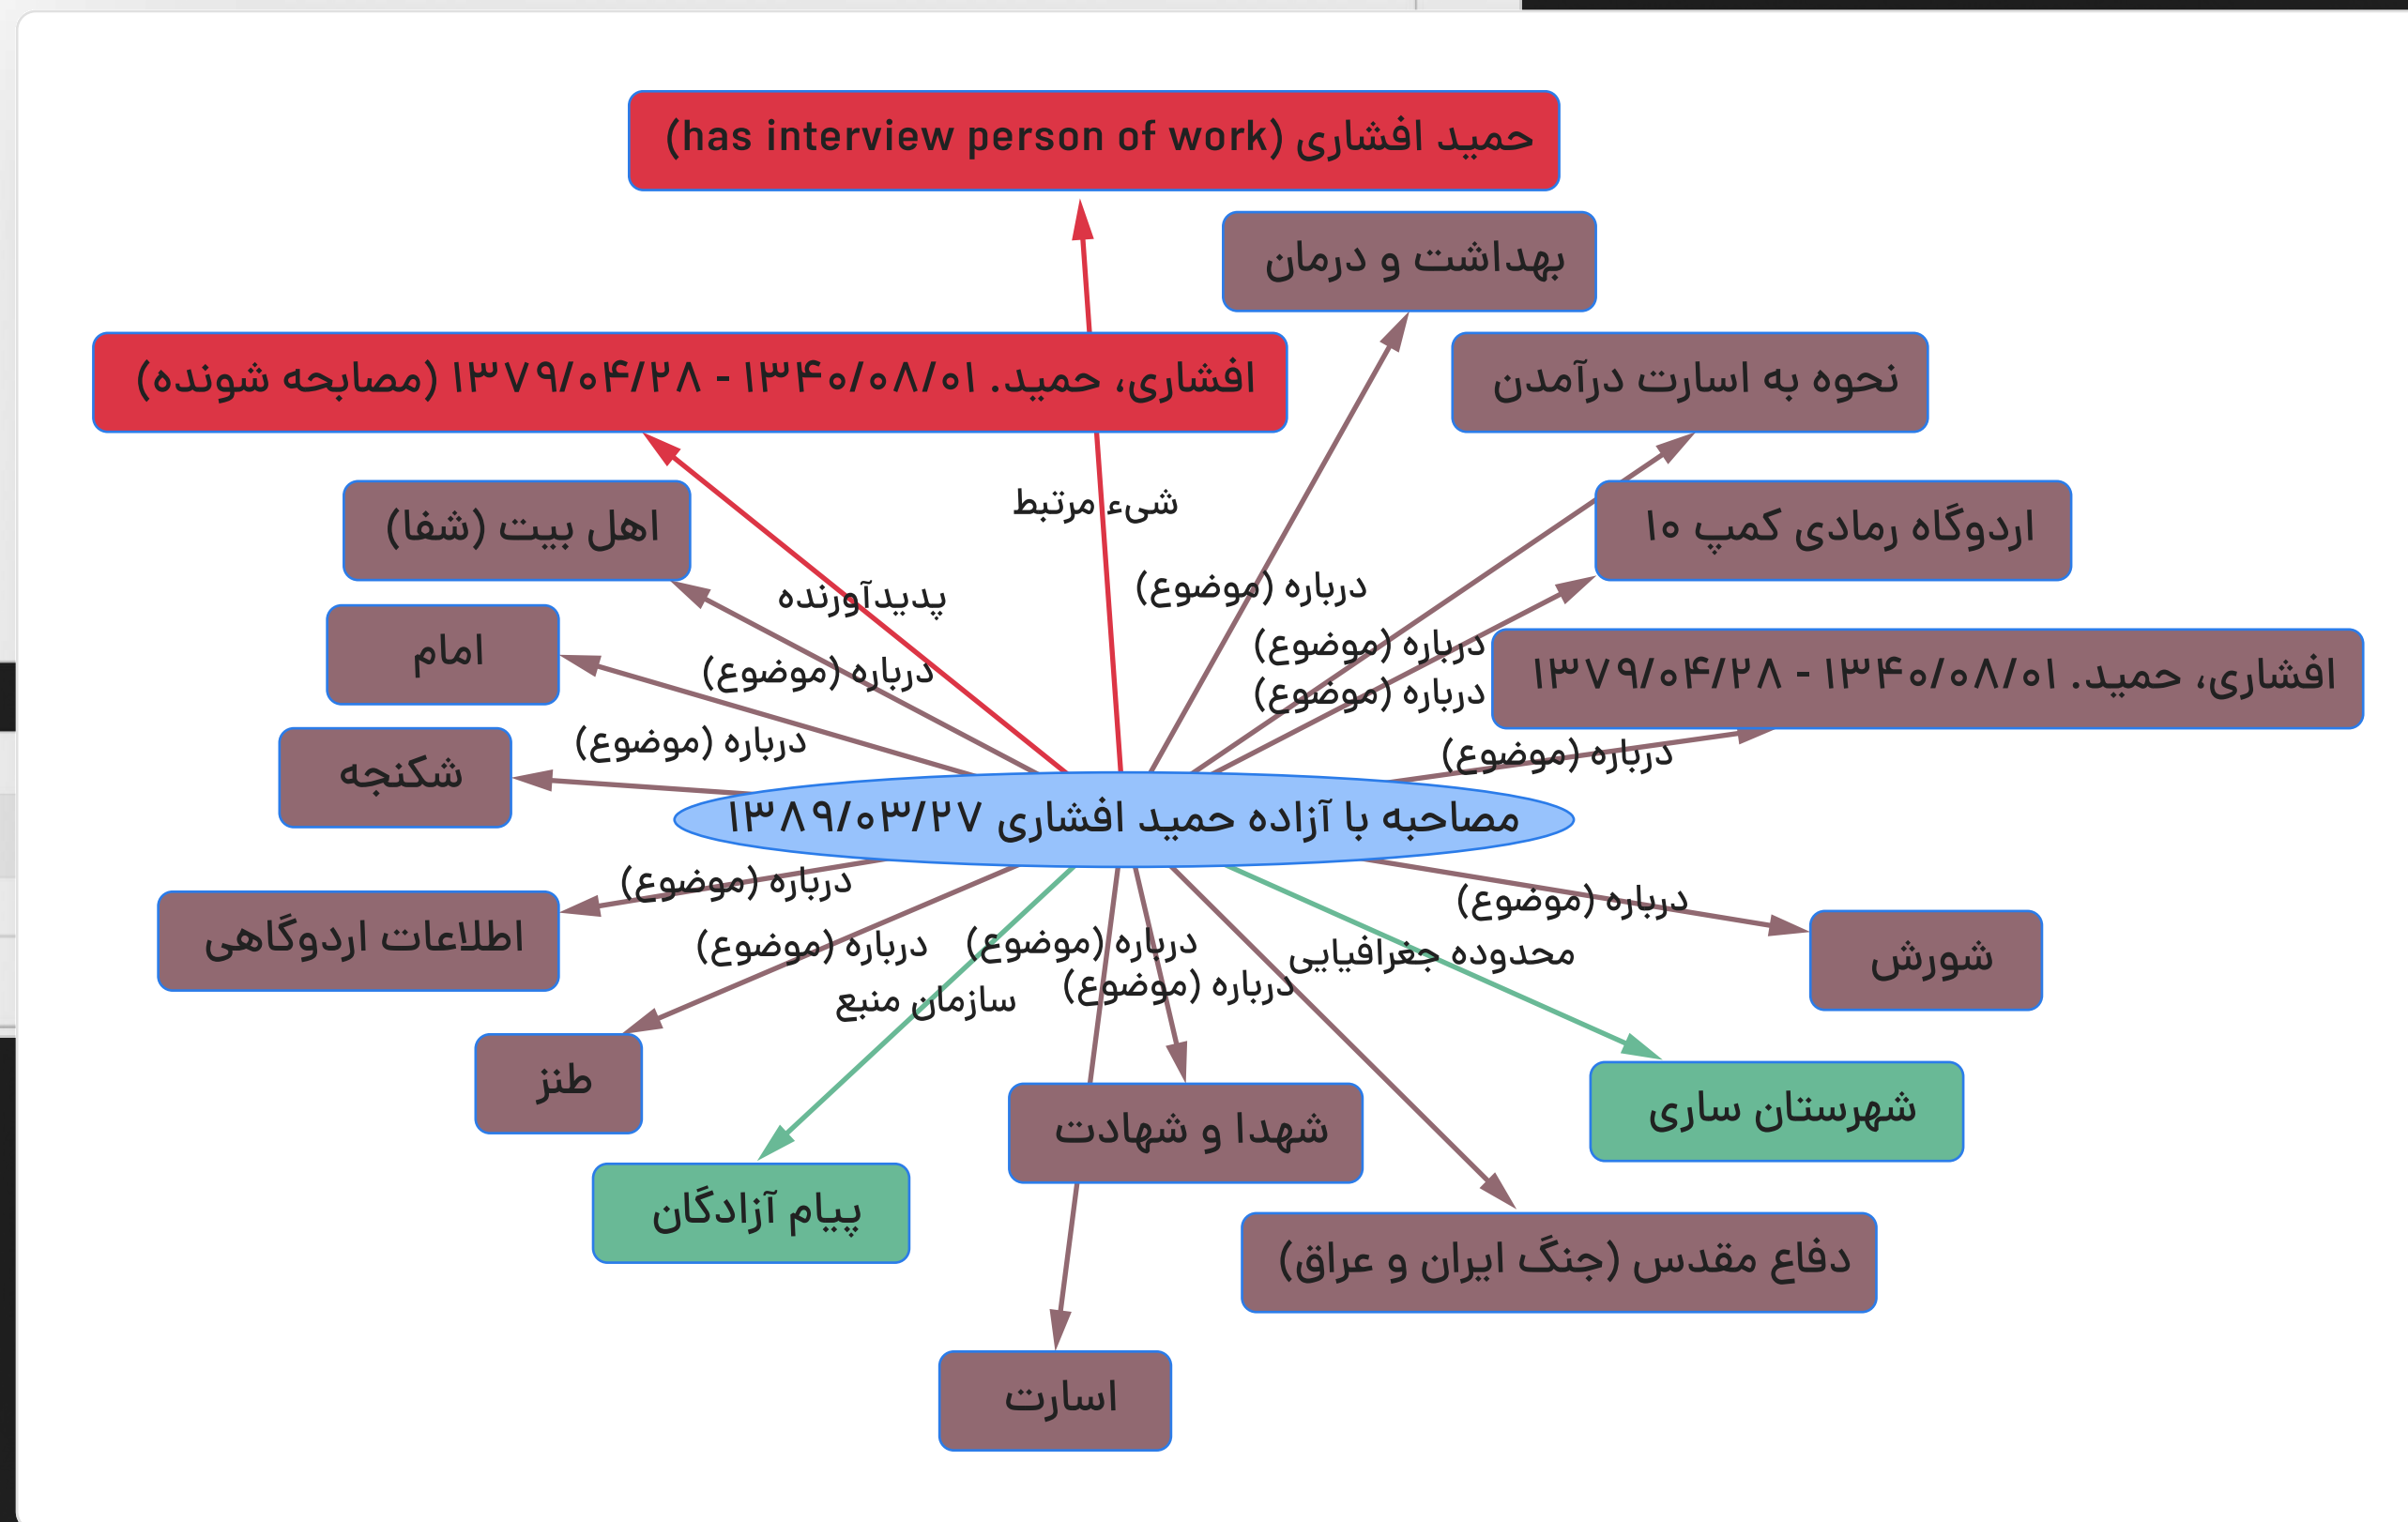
حمید افشاری (has interview person of work)

بهداشت و درمان

افشاری، حمید. ۱۳۴۰/۰۸/۰۱ - ۱۳۷۹/۰۴/۲۸ (مصاحبه شونده)

نحوه به اسارت درآمدن

اهل بیت (شفا)

شیء مرتبط

اردوگاه رمادی کمپ ۱۰

پدیدآورنده

درباره (موضوع)

امام

درباره (موضوع)

درباره (موضوع)

درباره (موضوع)

افشاری، حمید. ۱۳۴۰/۰۸/۰۱ - ۱۳۷۹/۰۴/۲۸

شکنجه

درباره (موضوع)

درباره (موضوع)

مصاحبه با آزاده حمید افشاری ۱۳۸۹/۰۳/۲۷

درباره (موضوع)

اطلاعات اردوگاهی

درباره (موضوع)

درباره (موضوع)

درباره (موضوع)

شورش

محدوده جغرافیایی

سازمان منبع

درباره (موضوع)

طنز

شهرستان ساری

شهدا و شهادت

پیام آزادگان

دفاع مقدس (جنگ ایران و عراق)

اسارت